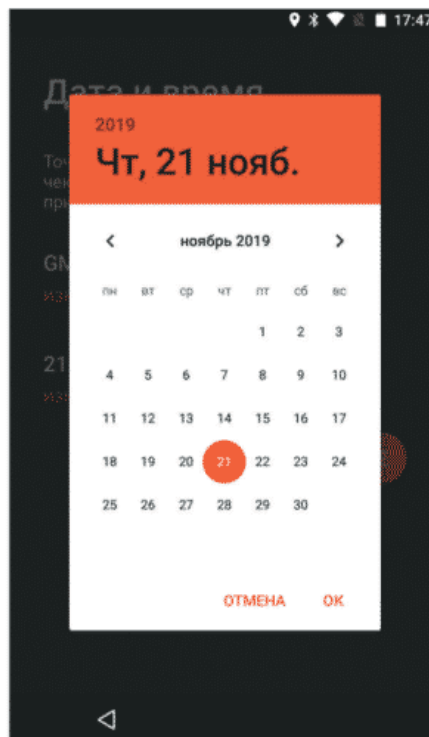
17:47

Дата и время

Точ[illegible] чек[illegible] пр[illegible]

GM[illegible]
изм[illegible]

21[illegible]
изм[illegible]

2019
Чт, 21 нояб.

<
ноябрь 2019
>

| пн | вт | ср | чт | пт | сб | вс |
|---|---|---|---|---|---|---|
| | | | | 1 | 2 | 3 |
| 4 | 5 | 6 | 7 | 8 | 9 | 10 |
| 11 | 12 | 13 | 14 | 15 | 16 | 17 |
| 18 | 19 | 20 | 21 | 22 | 23 | 24 |
| 25 | 26 | 27 | 28 | 29 | 30 | |

ОТМЕНА
ОК